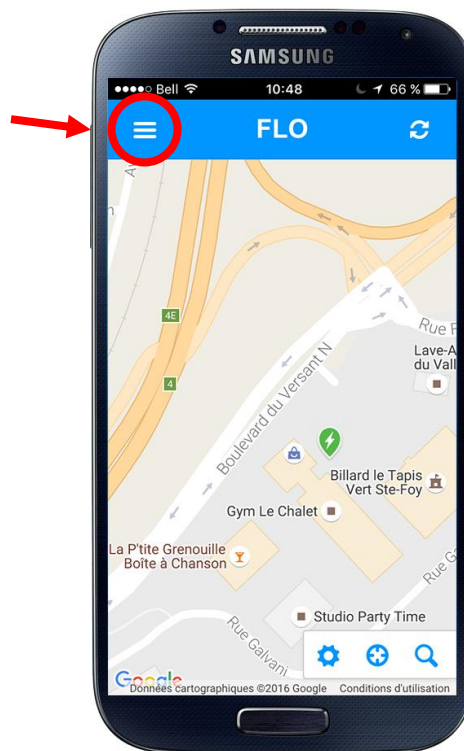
SAMSUNG

●●●●○ Bell 10:48 66 %

FLO

4E

4

Rue F

Lave-A du Vall

Boulevard du Versant N

Billard le Tapis Vert Ste-Foy

Gym Le Chalet

La P'tite Grenouille Boîte à Chanson

Rue Galvani

Studio Party Time

Google

Données cartographiques ©2016 Google Conditions d'utilisation